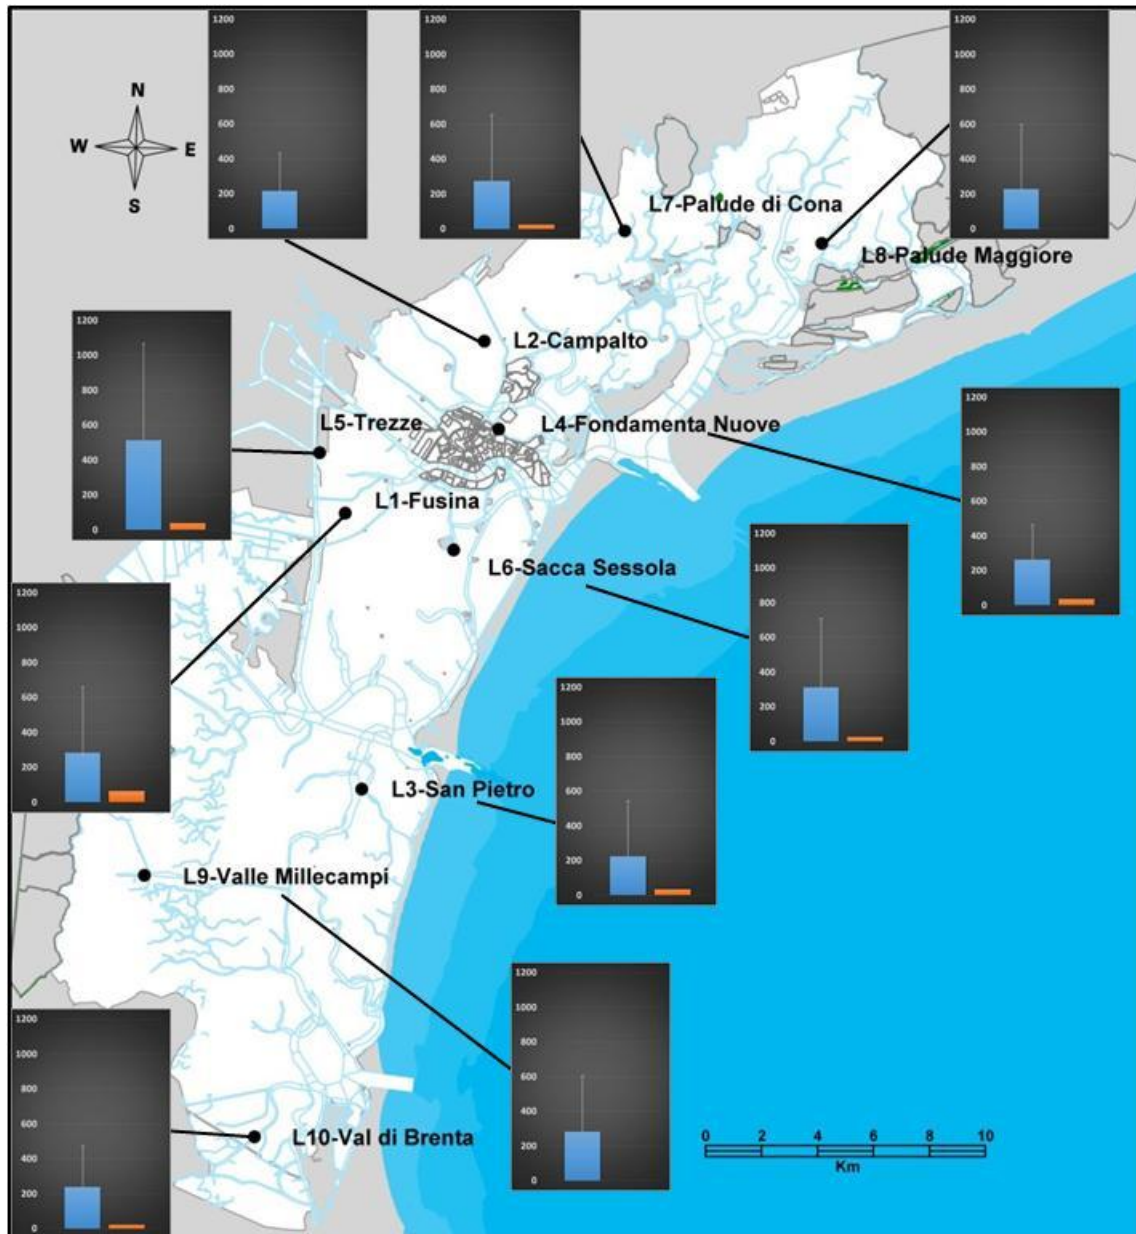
N
W
E
S

1200
1000
800
600
400
200
0

1200
1000
800
600
400
200
0

L7-Palude di Cona

1200
1000
800
600
400
200
0

L8-Palude Maggiore

L2-Campalto

1200
1000
800
600
400
200
0

L5-Trezze

L4-Fondamenta Nuove

1200
1000
800
600
400
200
0

L1-Fusina

L6-Sacca Sessola

1200
1000
800
600
400
200
0

1200
1000
800
600
400
200
0

1200
1000
800
600
400
200
0

L3-San Pietro

L9-Valle Millecampi

1200
1000
800
600
400
200
0

1200
1000
800
600
400
200
0

L10-Val di Brenta

0 2 4 6 8 10
Km